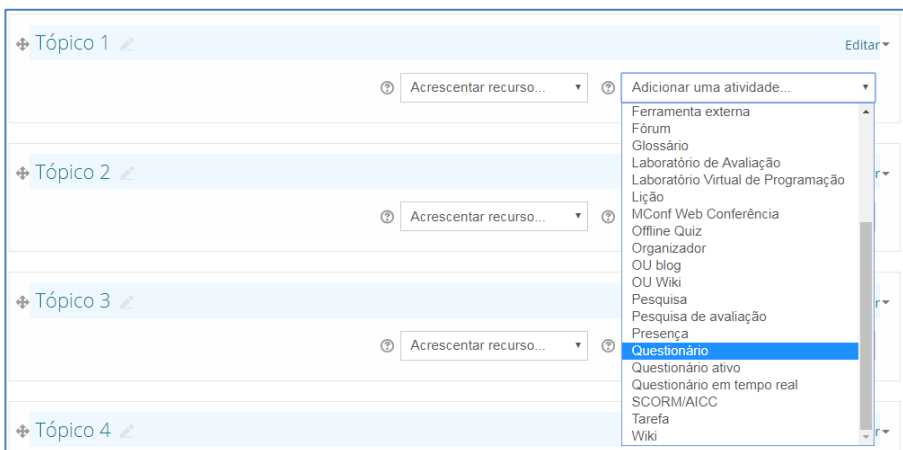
Tópico 1

Editar

Acrescentar recurso...

Adicionar uma atividade...

Ferramenta externa
Fórum
Glossário
Laboratório de Avaliação
Laboratório Virtual de Programação
Lição
MConf Web Conferência
Offline Quiz
Organizador
OU blog
OU Wiki
Pesquisa
Pesquisa de avaliação
Presença
Questionário
Questionário ativo
Questionário em tempo real
SCORM/AICC
Tarefa
Wiki

Tópico 2

Acrescentar recurso...

Tópico 3

Acrescentar recurso...

Tópico 4